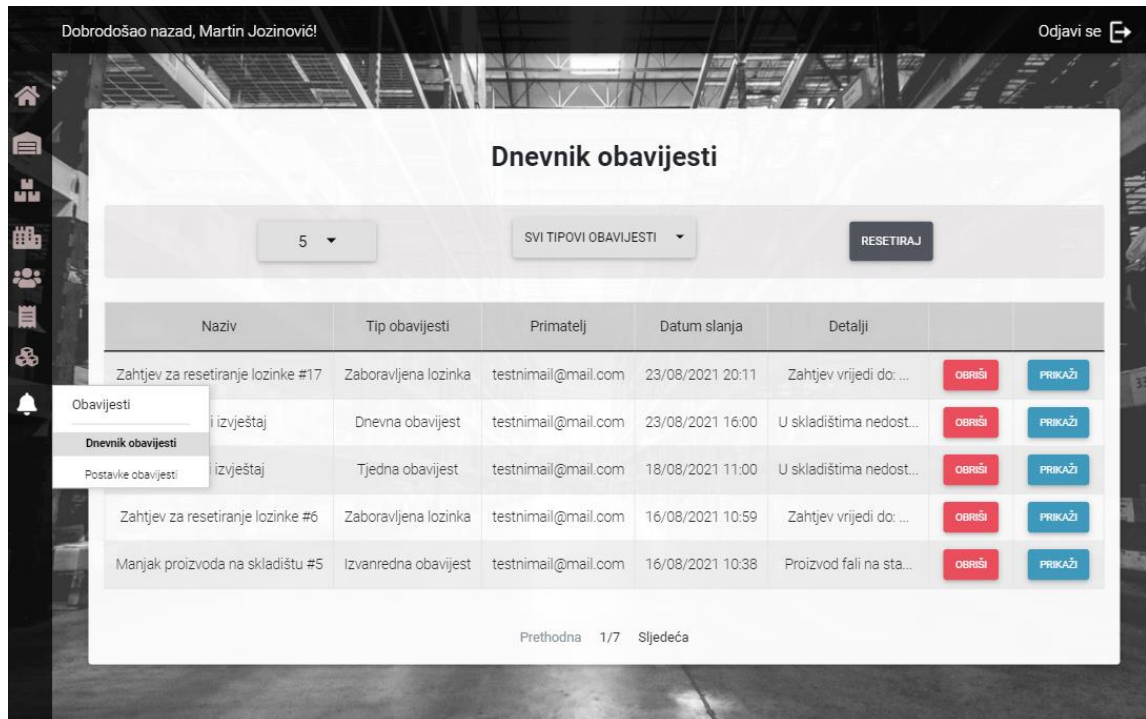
Dobrodošao nazad, Martin Jozinović!

Odjavi se

Dnevnik obavijesti

5

SVI TIPOVI OBAVIJESTI

RESETIRAJ

| Naziv | Tip obavijesti | Primatelj | Datum slanja | Detalji | | |
|---|---|---|---|---|---|---|
| Zahtjev za resetiranje lozinke #17 | Zaboravljena lozinka | testnimail@mail.com | 23/08/2021 20:11 | Zahtjev vrijedi do: ... | OBRIŠI | PRIKAŽI |
| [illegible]i izvještaj | Dnevna obavijest | testnimail@mail.com | 23/08/2021 16:00 | U skladištima nedost... | OBRIŠI | PRIKAŽI |
| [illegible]i izvještaj | Tjedna obavijest | testnimail@mail.com | 18/08/2021 11:00 | U skladištima nedost... | OBRIŠI | PRIKAŽI |
| Zahtjev za resetiranje lozinke #6 | Zaboravljena lozinka | testnimail@mail.com | 16/08/2021 10:59 | Zahtjev vrijedi do: ... | OBRIŠI | PRIKAŽI |
| Manjak proizvoda na skladištu #5 | Izvanredna obavijest | testnimail@mail.com | 16/08/2021 10:38 | Proizvod fali na sta... | OBRIŠI | PRIKAŽI |

Obavijesti

Dnevnik obavijesti

Postavke obavijesti

Prethodna 1/7 Sljedeća